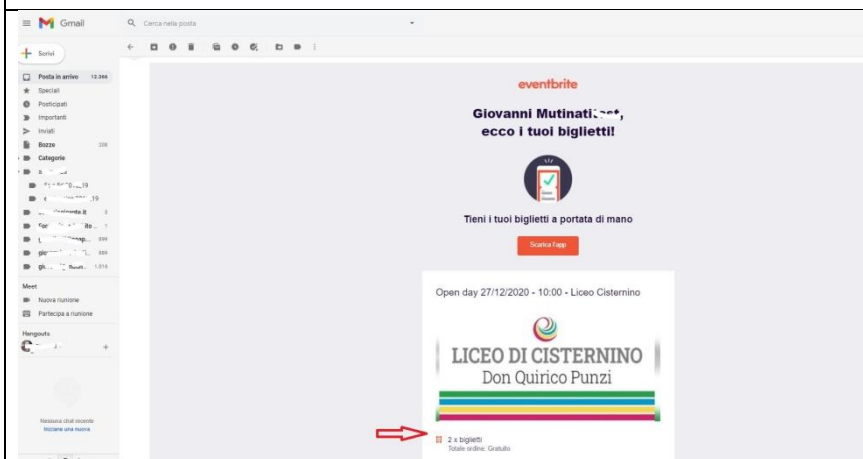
Gmail
Cerca nella posta
Scrivi
Posta in arrivo 12.366
Speciali
Posticipati
Importanti
Inviati
Bozze 226
Categorie
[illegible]
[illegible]
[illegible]
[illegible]
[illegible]
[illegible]
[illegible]
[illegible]
Meet
Nuova riunione
Partecipa a riunione
Hangouts
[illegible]
Nessuna chat recente
Inizia una nuova

eventbrite
Giovanni Mutinati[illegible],
ecco i tuoi biglietti!
Tieni i tuoi biglietti a portata di mano
Scarica l'app
Open day 27/12/2020 - 10:00 - Liceo Cisternino
LICEO DI CISTERNINO
Don Quirico Punzi
2 x biglietti
Totale ordine: Gratuito